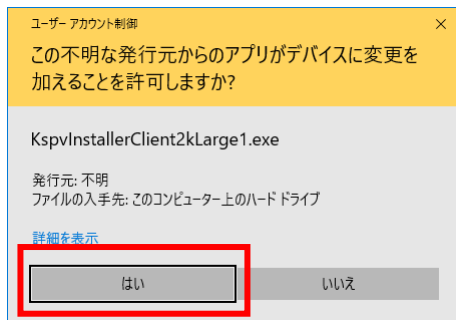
ユーザー アカウント制御

×

この不明な発行元からのアプリがデバイスに変更を加えることを許可しますか?

KspvInstallerClient2kLarge1.exe

発行元: 不明
ファイルの入手先: このコンピューター上のハード ドライブ

詳細を表示

はい

いいえ